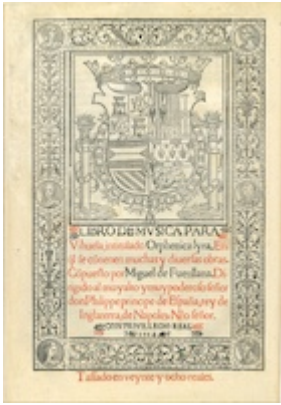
LIBRO DE MVSICA PARA Vihuela, intitulado Orphenica lyra. En q̃ se contienen muchas y diuersas obras. Cõpuesto por Miguel de Fuenllana. Dirigido al muy alto y muy poderoso señor don Philippe principe de España, rey de Inglaterra, de Napoles. Nro señor.

CON PRIVILEGIO REAL

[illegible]

Tassado en veynte y ocho reales.